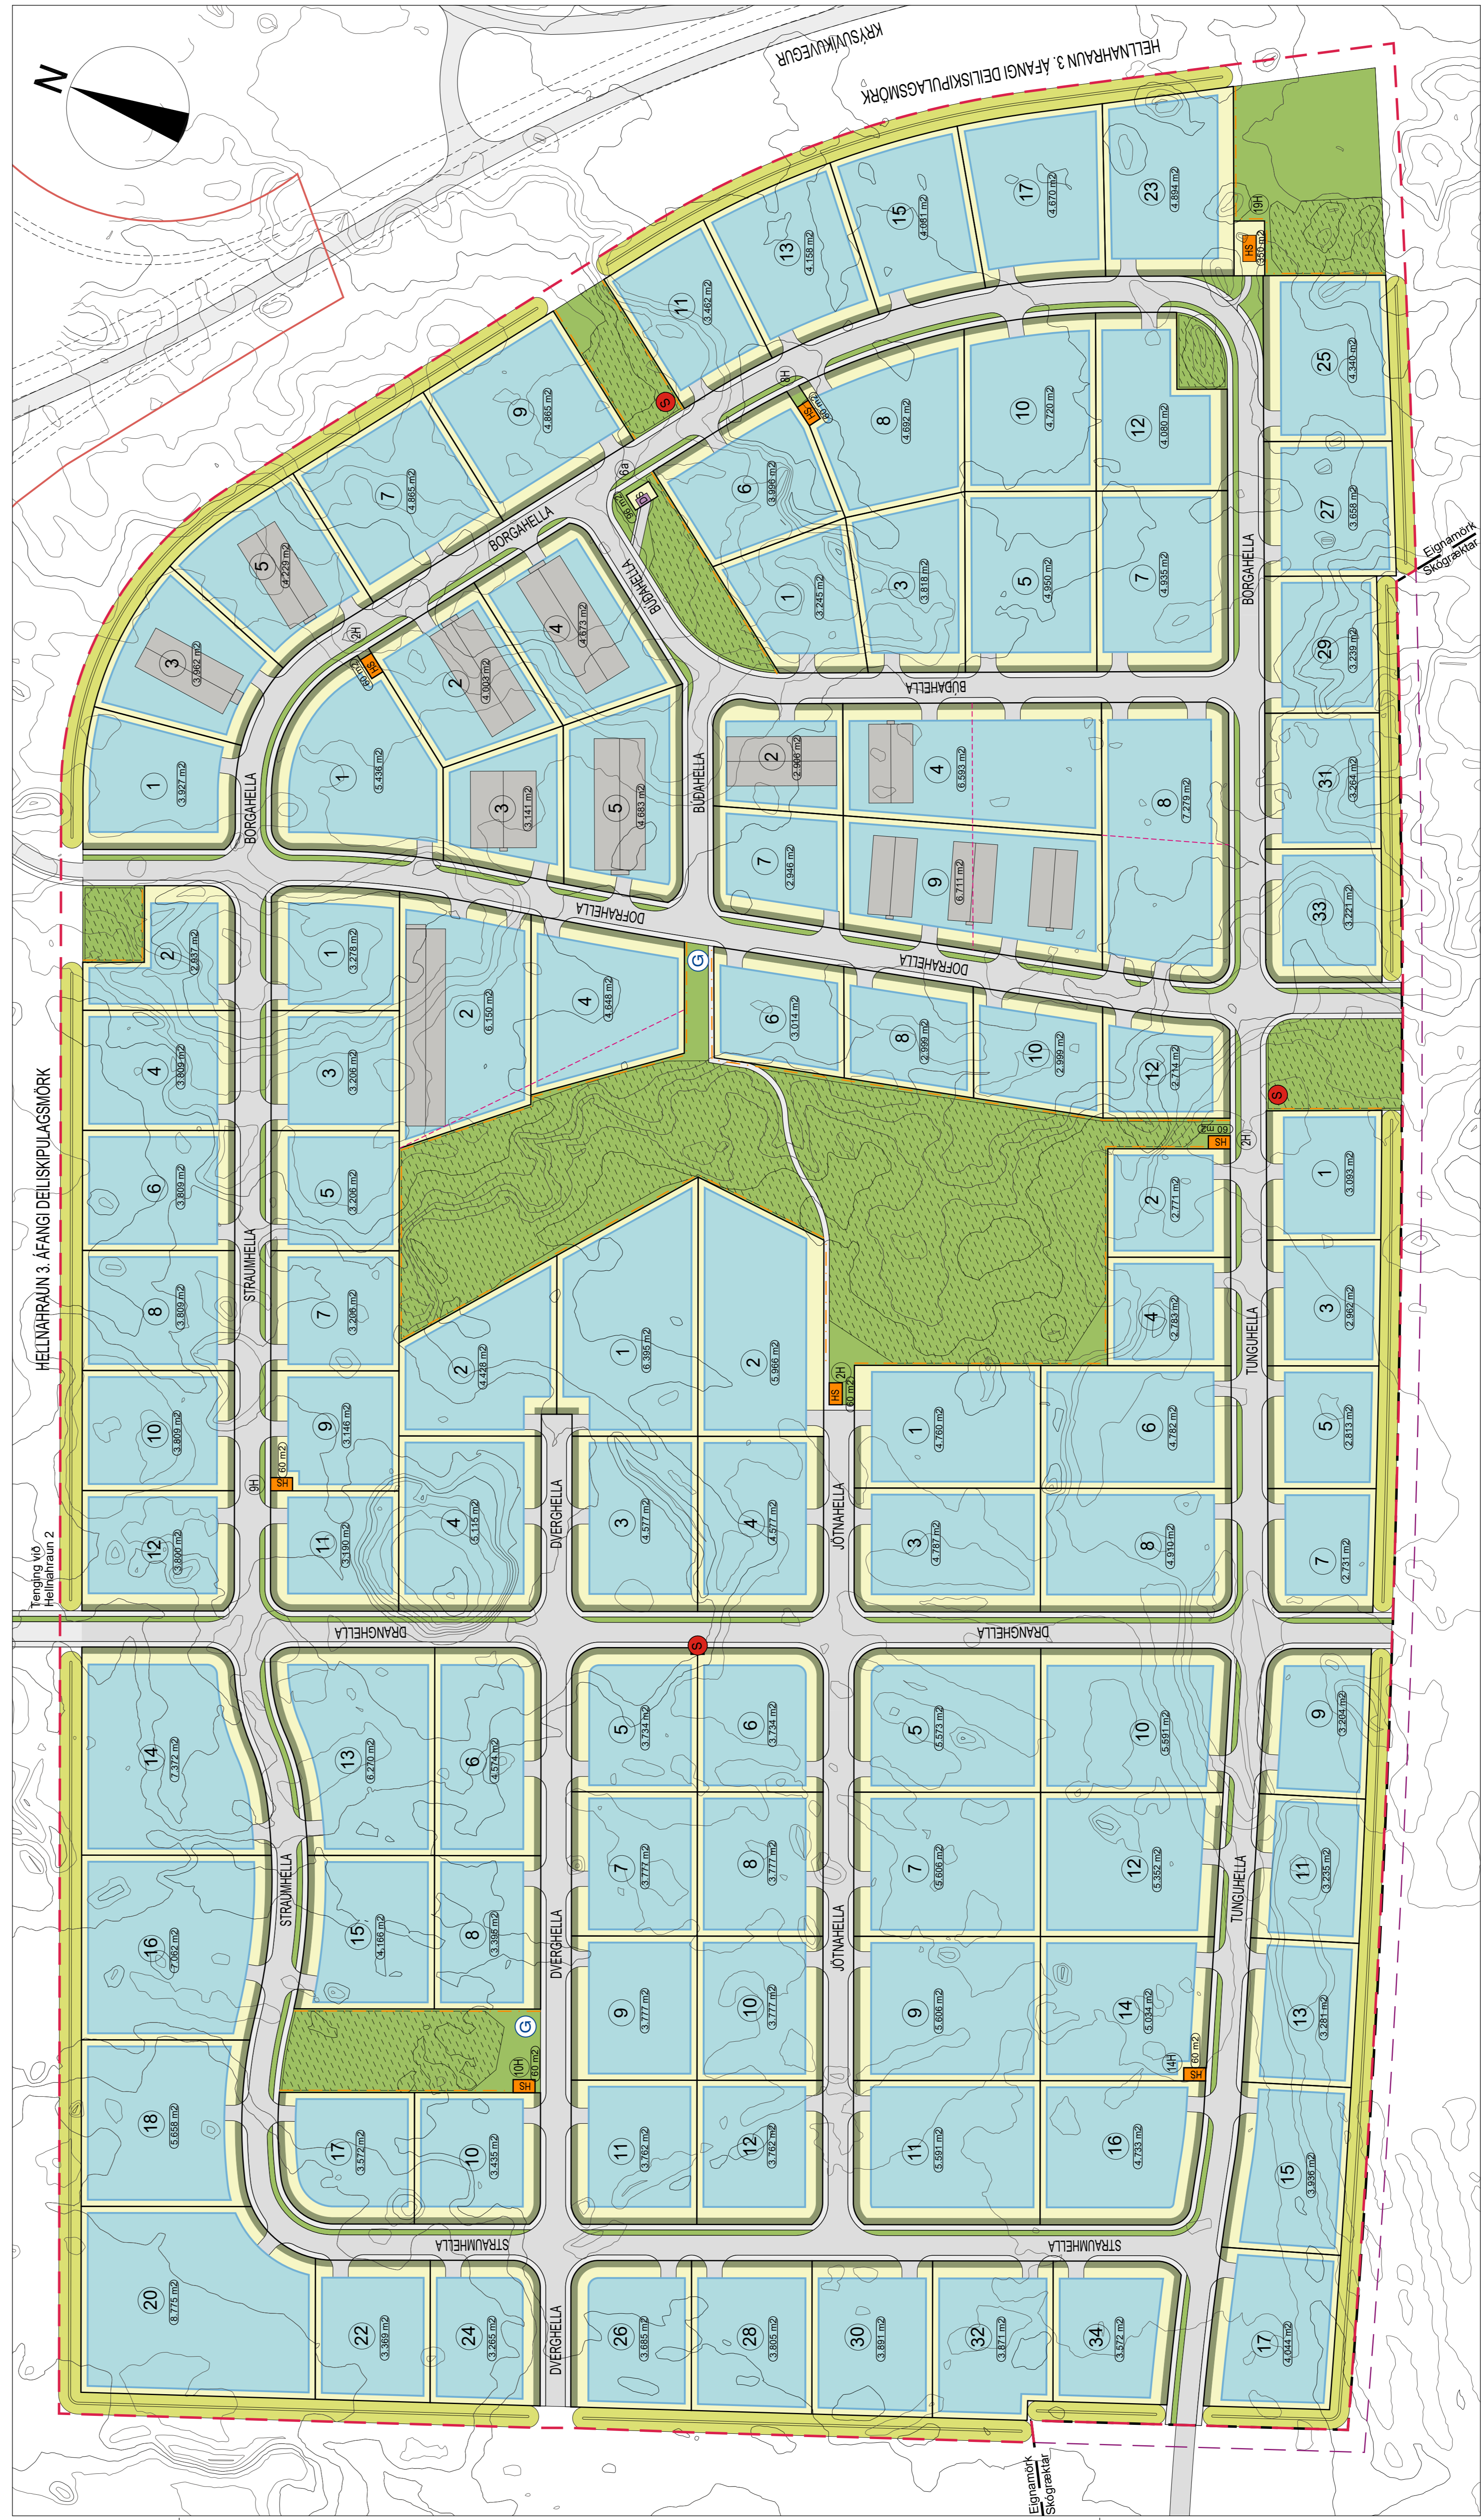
N

KRÝSUVÍKURVEGUR

HELLNAHRAUN 3. ÁFANGI DEILISKIPULAGSMÖRK

BORGAHELLA
BÚÐAHELLA
DOFRAHELLA
STRAUMHELLA
DRANGHELLA
DVERGHELLA
JÖTNAHELLA
TUNGUHELLA

HELLNAHRAUN 3. ÁFANGI DEILISKIPULAGSMÖRK

Tenging við Hellnahraun 2

Eignamörk Skógræktar

Eignamörk Skógræktar

1 3.927 m2
3 3.562 m2
5 4.229 m2
7 4.865 m2
9 4.865 m2
11 3.462 m2
13 4.158 m2
15 4.681 m2
17 4.670 m2
23 4.894 m2
HS 60 m2 19H
25 4.340 m2
27 3.658 m2
29 3.239 m2
31 3.264 m2
33 3.221 m2

1 5.436 m2
2 4.003 m2
3 3.141 m2
4 4.673 m2
5 4.683 m2
2H SH

1 3.245 m2
3 3.818 m2
5 4.950 m2
6 3.986 m2
7 4.935 m2
8 4.692 m2
10 4.720 m2
12 4.080 m2
6a
8H SH 60 m2

2 2.986 m2
4 6.593 m2
7 2.946 m2
8 7.279 m2
9 6.711 m2

2 2.837 m2
4 3.809 m2
6 3.809 m2
8 3.809 m2
10 3.809 m2
12 3.800 m2

1 3.278 m2
2 6.150 m2
3 3.206 m2
4 4.448 m2
5 3.206 m2
7 3.206 m2
9 3.146 m2
11 3.190 m2
9H SH 60 m2
G

6 3.014 m2
8 2.999 m2
10 2.999 m2
12 2.774 m2
SH 60 m2 2H
S

1 3.093 m2
3 2.982 m2
5 2.813 m2
7 2.731 m2

2 2.771 m2
4 2.783 m2

1 6.395 m2
2 5.966 m2
2 4.428 m2
3 4.577 m2
4 4.577 m2
4 5.115 m2
HS 2H 60 m2

1 4.760 m2
3 4.787 m2
6 4.782 m2
8 4.910 m2

S

14 7.372 m2
16 7.062 m2
18 5.658 m2
20 8.775 m2
22 3.369 m2
24 3.265 m2

13 6.270 m2
6 4.574 m2
15 4.166 m2
8 3.396 m2
G
10H SH 60 m2
17 3.572 m2
10 3.435 m2

5 3.734 m2
6 3.734 m2
7 3.777 m2
8 3.777 m2
9 3.777 m2
10 3.777 m2
11 3.762 m2
12 3.762 m2

5 5.573 m2
7 5.606 m2
9 5.606 m2
10 5.591 m2
11 5.591 m2
12 5.352 m2
14 5.034 m2
14H SH 60 m2
16 4.733 m2

9 3.204 m2
11 3.235 m2
13 3.281 m2
15 3.936 m2
17 4.644 m2

26 3.685 m2
28 3.805 m2
30 3.891 m2
32 3.871 m2
34 3.572 m2